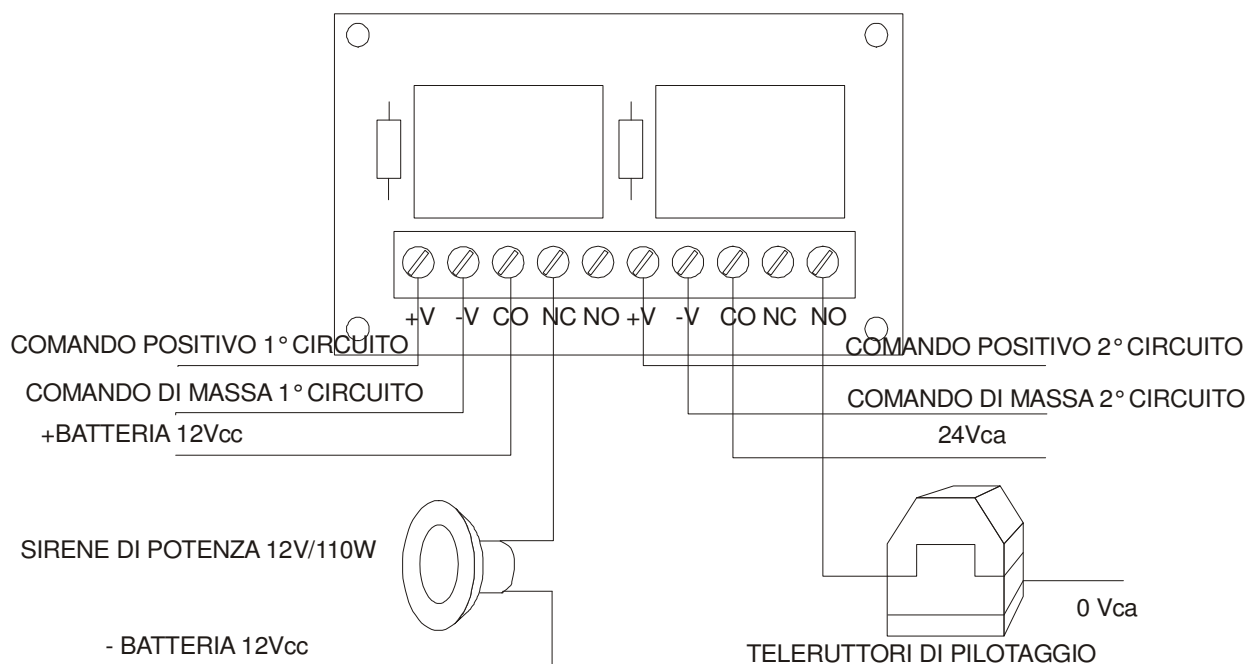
+V -V CO NC NO +V -V CO NC NO

COMANDO POSITIVO 1° CIRCUITO

COMANDO POSITIVO 2° CIRCUITO

COMANDO DI MASSA 1° CIRCUITO

COMANDO DI MASSA 2° CIRCUITO

+BATTERIA 12Vcc

24Vca

SIRENE DI POTENZA 12V/110W

0 Vca

- BATTERIA 12Vcc

TELERUTTORI DI PILOTAGGIO